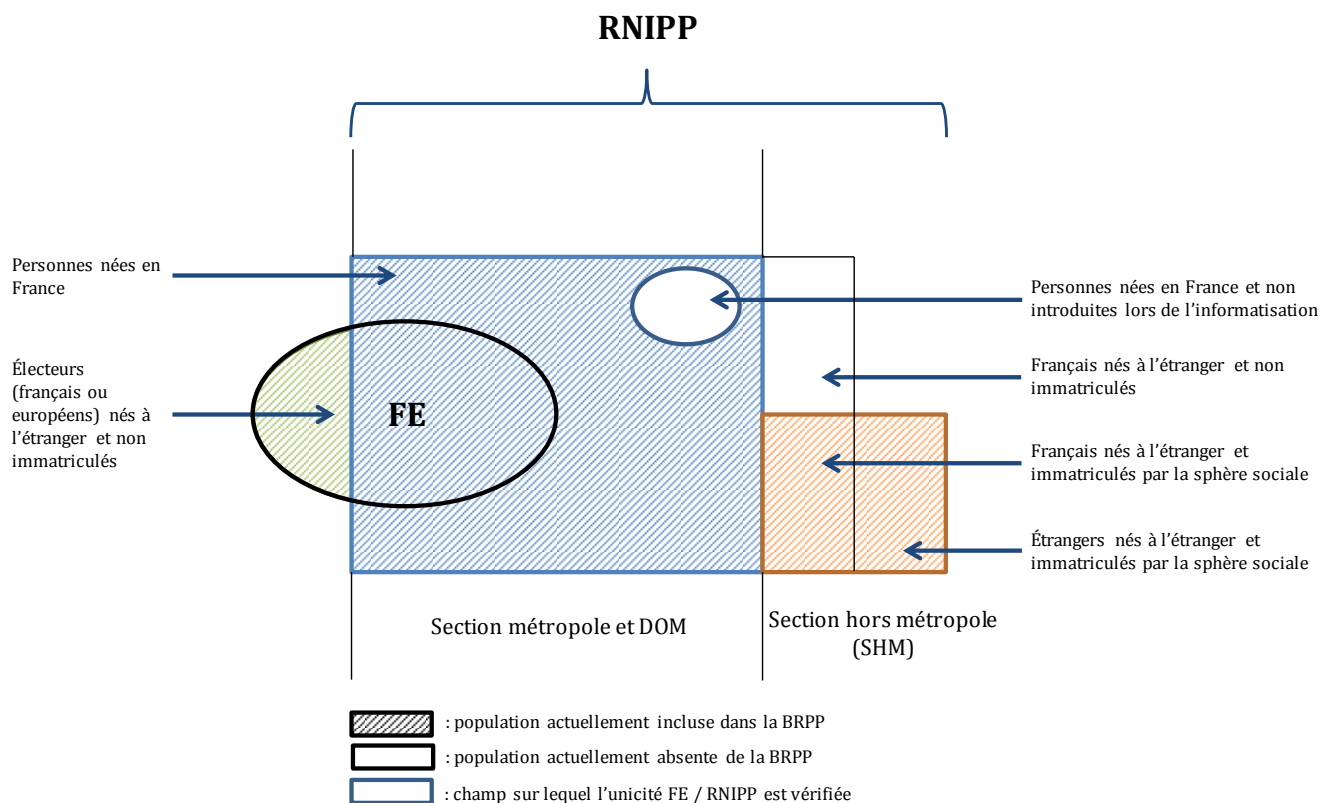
RNIPP

Personnes nées en France

Électeurs (français ou européens) nés à l'étranger et non immatriculés

FE

Personnes nées en France et non introduites lors de l'informatisation

Français nés à l'étranger et non immatriculés

Français nés à l'étranger et immatriculés par la sphère sociale

Étrangers nés à l'étranger et immatriculés par la sphère sociale

Section métropole et DOM

Section hors métropole (SHM)

: population actuellement incluse dans la BRPP

: population actuellement absente de la BRPP

: champ sur lequel l'unicité FE / RNIPP est vérifiée